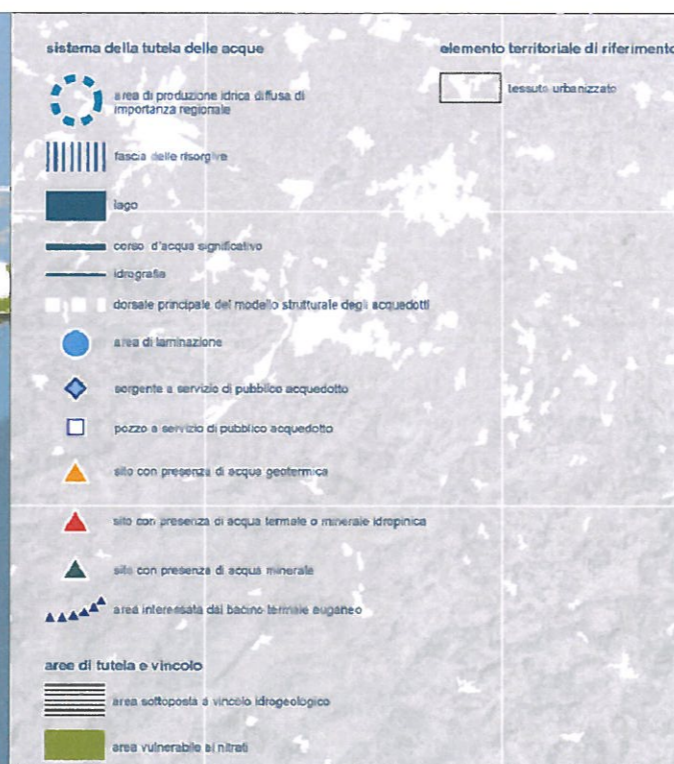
sistema della tutela delle acque

area di produzione idrica diffusa di importanza regionale

fascia delle risorgive

lago

corso d'acqua significativo

idrografia

dorsale principale del modello strutturale degli acquedotti

area di laminazione

sorgente a servizio di pubblico acquedotto

pozzo a servizio di pubblico acquedotto

sito con presenza di acqua geotermica

sito con presenza di acqua termale o minerale idropinica

sito con presenza di acqua minerale

area interessata dal bacino termale euganeo

aree di tutela e vincolo

area sottoposta a vincolo idrogeologico

area vulnerabile ai nitrati

elemento territoriale di riferimento

tessuto urbanizzato